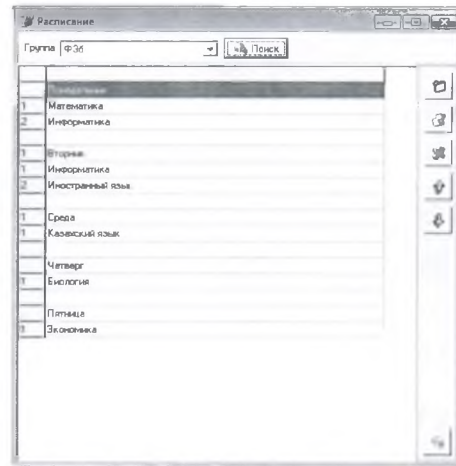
Расписание

Группа Ф3б Поиск

| | |
|---|---|
| | Понедельник |
| 1 | Математика |
| 2 | Информатика |
| | |
| | Вторник |
| 1 | Информатика |
| 2 | Иностранный язык |
| | |
| | Среда |
| 1 | Казахский язык |
| | |
| | Четверг |
| 1 | Биология |
| | |
| | Пятница |
| 1 | Экономика |